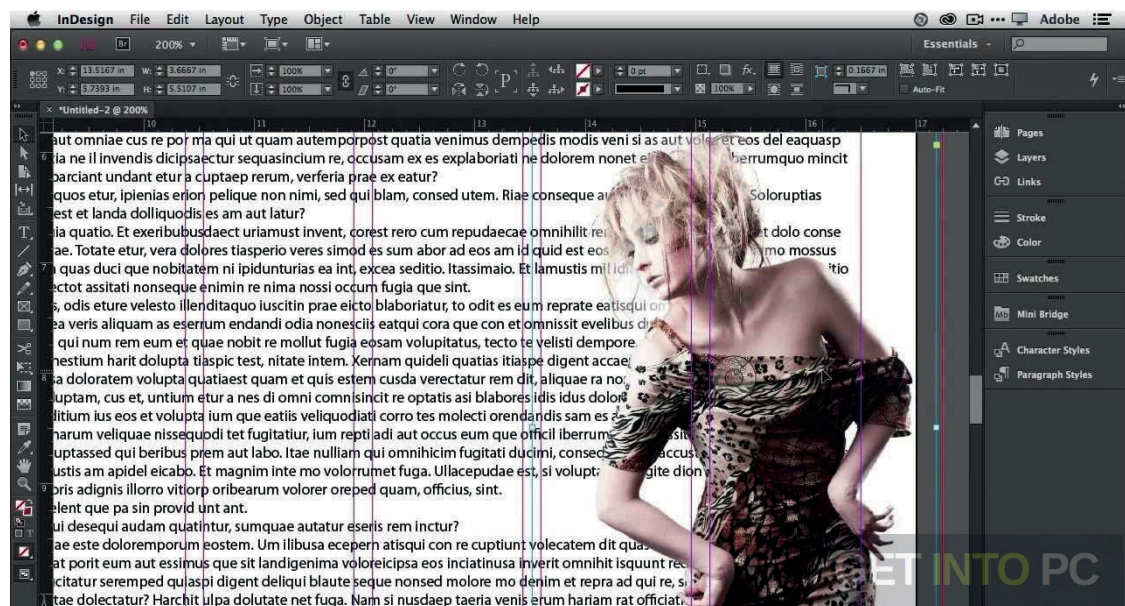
InDesign File Edit Layout Type Object Table View Window Help

Adobe

Br 200%

Essentials

X: 13.5167 in W: 3.6667 in
Y: 5.7393 in H: 5.5107 in

100%
100%
0°
0°

0 pt

100%

0.1667 in

Auto-Fit

*Untitled-2 @ 200%

10 11 12 13 14 15 16 17

aut omniae cus re por ma qui ut quam autem porpost quatia venimus dempedis modis veni si as aut volo et eos del eaquasp
ia ne il invendis dicipsaectur sequasincium re, occusam ex es explaboriati ne dolorem nonet el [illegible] berrumquo mincit
parciant undant etur a cuptaep rerum, verferia prae ex eatur?
quos etur, ipienias erion pelique non nimi, sed qui blam, consed utem. Riae conseque a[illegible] Soloruptias
est et landa dolliquodis es am aut latur?
ia quatio. Et exeribusdaect uriamust invent, corest rero cum repudaecae omnihilit re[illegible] t dolo conse
ae. Totate etur, vera dolores tiasperio veres simod es sum abor ad eos am id quid est eos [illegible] mo mossus
quas duci que nobitatem ni ipidunturias ea int, excea seditio. Itassimaio. Et lamustis mi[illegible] itio
ectot assitati nonseque enimin re nima nossi occum fugia que sint.
, odis eture velesto illenditaquo iuscitin prae eicto blaboriatur, to odit es eum reprate eatisqui o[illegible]
ea veris aliquam as eserrum endandi odia nonesciis eatqui cora que con et omnissit evelibus d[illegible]
qui num rem eum et quae nobit re mollut fugia eosam volupitatus, tecto te velisti dempore
nestium harit dolupta tiaspic test, nitate intem. Xernam quideli quatias itiaspe digent accae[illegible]
a doloratem volupta quatiaest quam et quis estem cusda verectatur rem dit, aliquae ra no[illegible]
uptam, cus et, untium etur a nes di omni comnisincit re optatis asi blabores idis idus dolor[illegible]
ditium ius eos et volupta ium que eatiis veliquodiati corro tes molecti orendandis sam es a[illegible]
harum veliquae nissequodi tet fugitatiur, ium repti adi aut occus eum que officil iberrum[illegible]
uptassed qui beribus prem aut labo. Itae nulliam qui omnihicim fugitati ducimi, consed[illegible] accus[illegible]
ustis am apidel eicabo. Et magnim inte mo volorrumet fuga. Ullacepudae est, si volupta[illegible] gite dion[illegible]
oris adignis illorro vitiorp oribearum volorer oreped quam, officius, sint.
elent que pa sin provid unt ant.
ui desequi audam quatintur, sumquae autatur eseris rem inctur?
ae este doloremporum eostem. Um ilibusa ecepern atisqui con re cuptiunt volecatem dit quas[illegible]
at porit eum aut essimus que sit landigenima voloreicipsa eos inciatinusa inverit omnihit isquunt re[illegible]
citatur seremped quiaspi digent deliqui blaute seque nonsed molore mo denim et repra ad qui re, s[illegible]
tae dolectatur? Harchit ulpa dolutate net fuga. Nam si nusdaep taeria venis erum hariam rat officiat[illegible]

Pages
Layers
Links
Stroke
Color
Swatches
Mini Bridge
Character Styles
Paragraph Styles

GET INTO PC